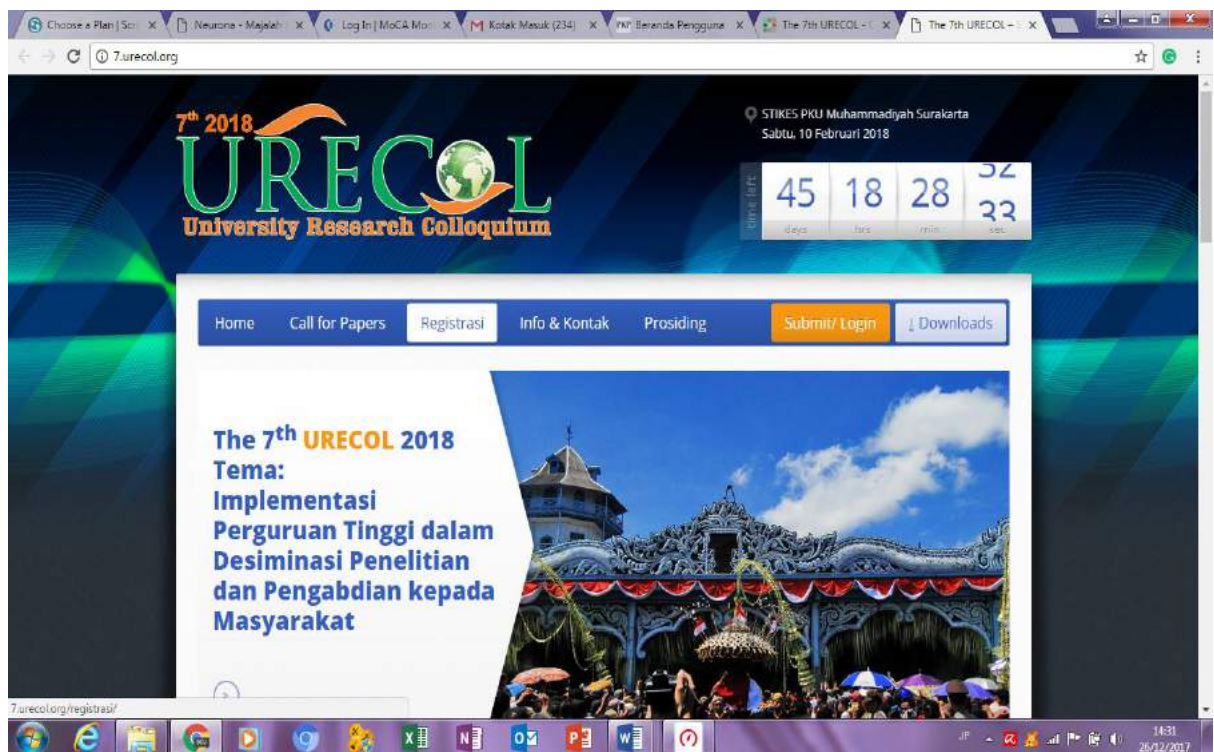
Choose a Plan | Scr × Neurona - Majalah × Log In | MoCA Mo × Kotak Masuk (234) × Beranda Pengguna × The 7th URECOL - × The 7th URECOL - ×

7.urecol.org

7th 2018
URECOL
University Research Colloquium

STIKES PKU Muhammadiyah Surakarta
Sabtu, 10 Februari 2018

time left
45 days
18 hrs
28 min
32 33 sec

Home
Call for Papers
Registrasi
Info & Kontak
Prosiding
Submit/ Login
↓ Downloads

The 7th URECOL 2018
Tema:
Implementasi Perguruan Tinggi dalam Desiminasi Penelitian dan Pengabdian kepada Masyarakat

7.urecol.org/registrasi/

14:31
26/12/2017